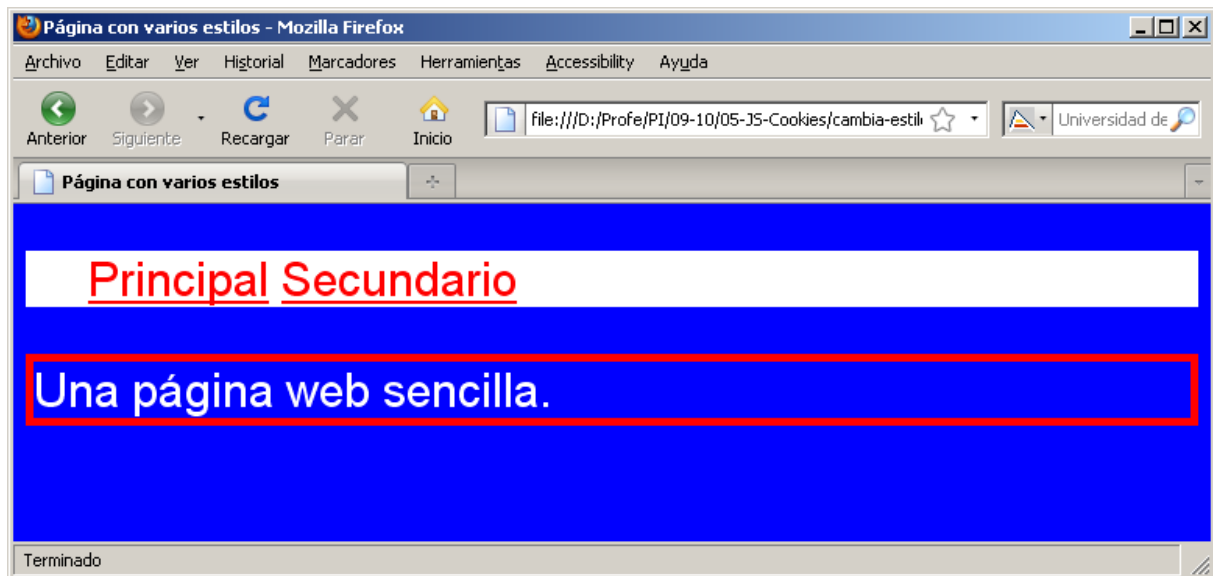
Página con varios estilos - Mozilla Firefox

Archivo Editar Ver Historial Marcadores Herramientas Accessibility Ayuda

Anterior Siguiente Recargar Parar Inicio file:///D:/Profe/PI/09-10/05-JS-Cookies/cambia-estil Universidad de

Página con varios estilos

Principal Secundario

Una página web sencilla.

Terminado